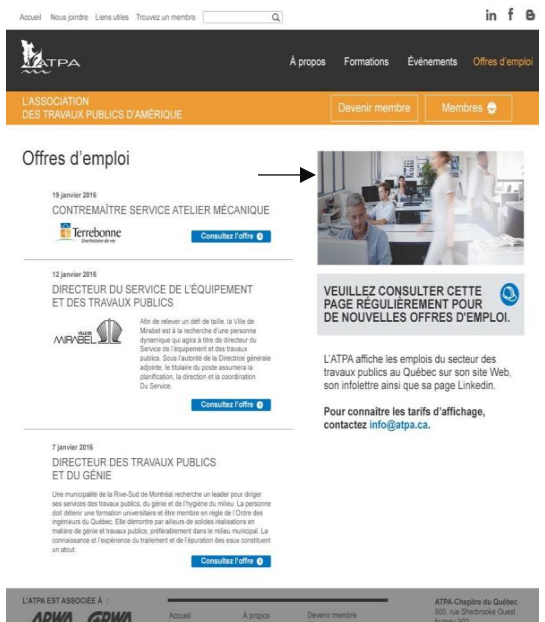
Accueil Nous joindre Liens utiles Trouvez un membre

in f

ATPA

À propos Formations Événements Offres d'emploi

L'ASSOCIATION DES TRAVAUX PUBLICS D'AMÉRIQUE

Devenir membre Membres

Offres d'emploi

19 janvier 2016

CONTREMAÎTRE SERVICE ATELIER MÉCANIQUE

Terrebonne

Consultez l'offre

12 janvier 2016

DIRECTEUR DU SERVICE DE L'ÉQUIPEMENT ET DES TRAVAUX PUBLICS

MIRABEL

Afin de relever un défi de taille, la Ville de Mirabel est à la recherche d'une personne dynamique qui agira à titre de directeur du Service de l'équipement et des travaux publics. Sous l'autorité de la Directrice générale adjointe, le titulaire du poste assumera la planification, la direction et la coordination Du Service.

Consultez l'offre

7 janvier 2016

DIRECTEUR DES TRAVAUX PUBLICS ET DU GÉNIE

Une municipalité de la Rive-Sud de Montréal recherche un leader pour diriger ses services des travaux publics, du génie et de l'hygiène du milieu. La personne doit détenir une formation universitaire et être membre en règle de l'Ordre des ingénieurs du Québec. Elle démontre par ailleurs de solides réalisations en matière de génie et travaux publics, préférablement dans le milieu municipal. La connaissance et l'expérience du traitement et de l'épuration des eaux constituent un atout.

Consultez l'offre

VEUILLEZ CONSULTER CETTE PAGE RÉGULIÈREMENT POUR DE NOUVELLES OFFRES D'EMPLOI.

L'ATPA affiche les emplois du secteur des travaux publics au Québec sur son site Web, son infolettre ainsi que sa page Linkedin.

Pour connaître les tarifs d'affichage, contactez info@atpa.ca.

L'ATPA EST ASSOCIÉE À :

APWA CPWA

Accueil À propos Devenir membre

ATPA-Chapitre du Québec
500, rue Sherbrooke Ouest
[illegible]